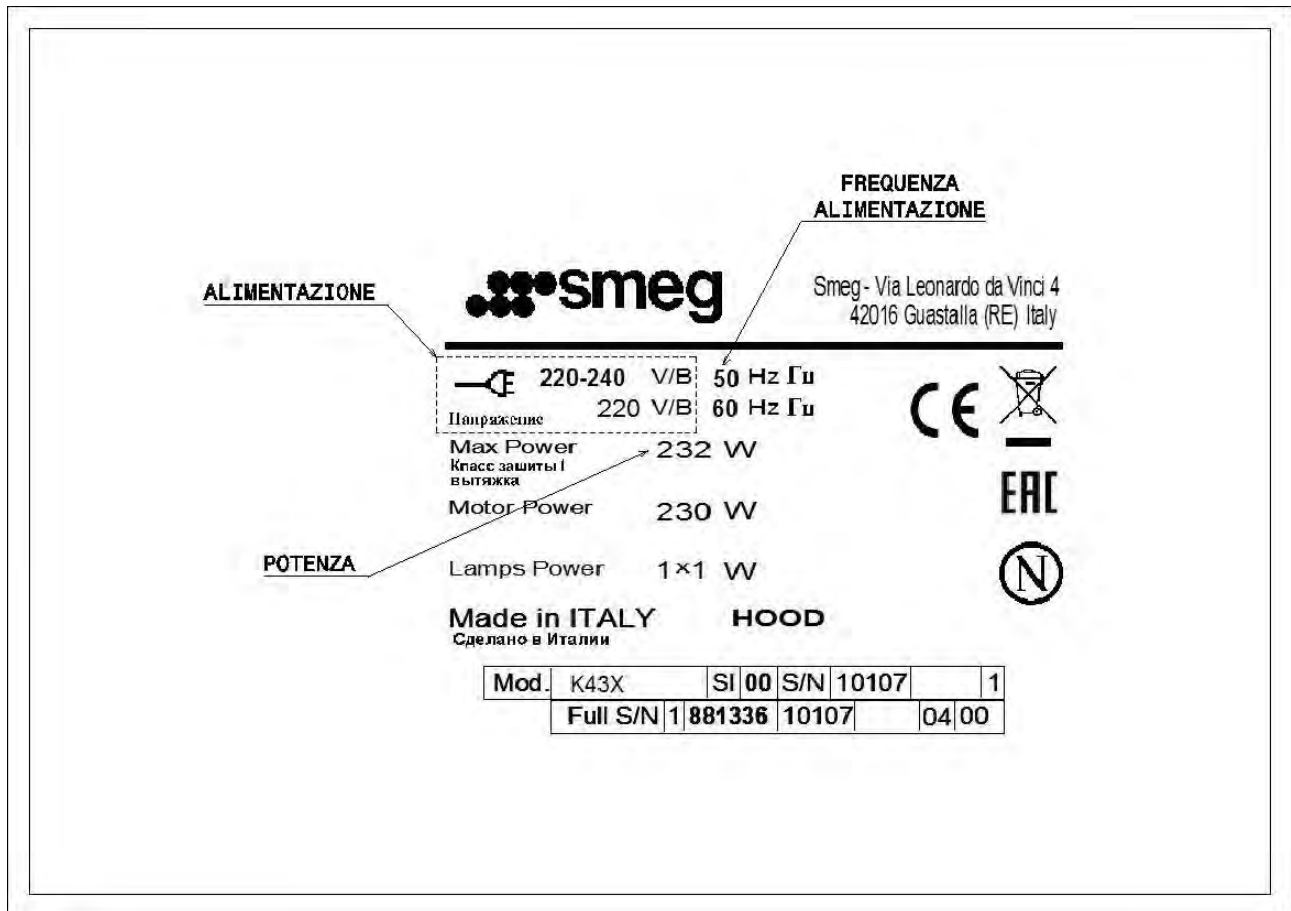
FREQUENZA ALIMENTAZIONE

ALIMENTAZIONE

smeg

Smeg - Via Leonardo da Vinci 4
42016 Guastalla (RE) Italy

220-240 V/B 50 Hz Гц
Напряжение 220 V/B 60 Hz Гц

CE

Max Power 232 W
Класс зашиты I
вытяжка

EAC

Motor Power 230 W

POTENZA

Lamps Power 1×1 W

N

Made in ITALY HOOD
Сделано в Италии

| Mod. | K43X | | SI | 00 | S/N | 10107 | | | 1 |
|---|---|---|---|---|---|---|---|---|---|
| | Full S/N | 1 | 881336 | | 10107 | | | 04 | 00 |